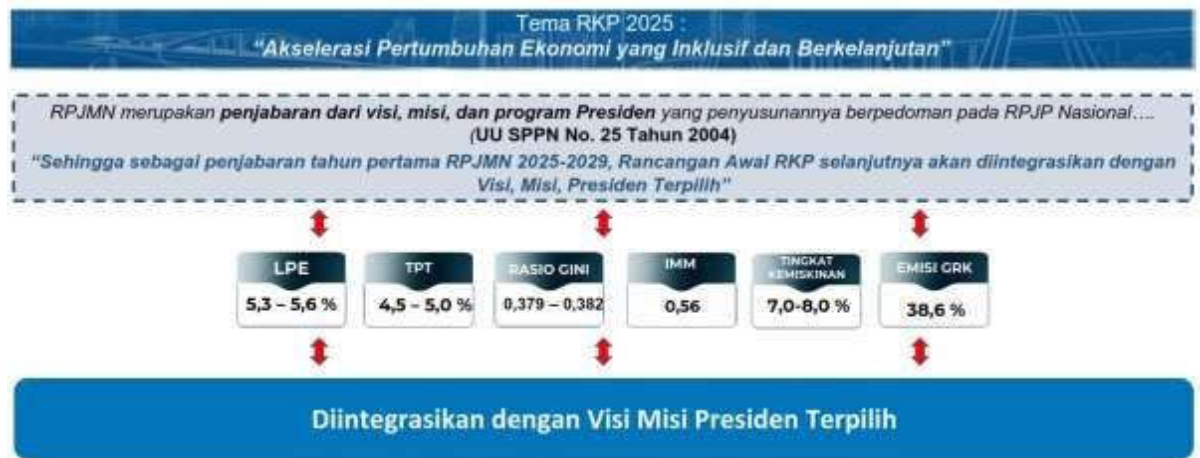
Tema RKP 2025 :
"Akselerasi Pertumbuhan Ekonomi yang Inklusif dan Berkelanjutan"

RPJMN merupakan **penjabaran dari visi, misi, dan program Presiden** yang penyusunannya berpedoman pada RPJP Nasional….
(UU SPPN No. 25 Tahun 2004)
"Sehingga sebagai penjabaran tahun pertama RPJMN 2025-2029, Rancangan Awal RKP selanjutnya akan diintegrasikan dengan Visi, Misi, Presiden Terpilih"

| LPE | TPT | RASIO GINI | IMM | TINGKAT KEMISKINAN | EMISI GRK |
|---|---|---|---|---|---|
| 5,3 – 5,6 % | 4,5 – 5,0 % | 0,379 – 0,382 | 0,56 | 7,0-8,0 % | 38,6 % |

Diintegrasikan dengan Visi Misi Presiden Terpilih